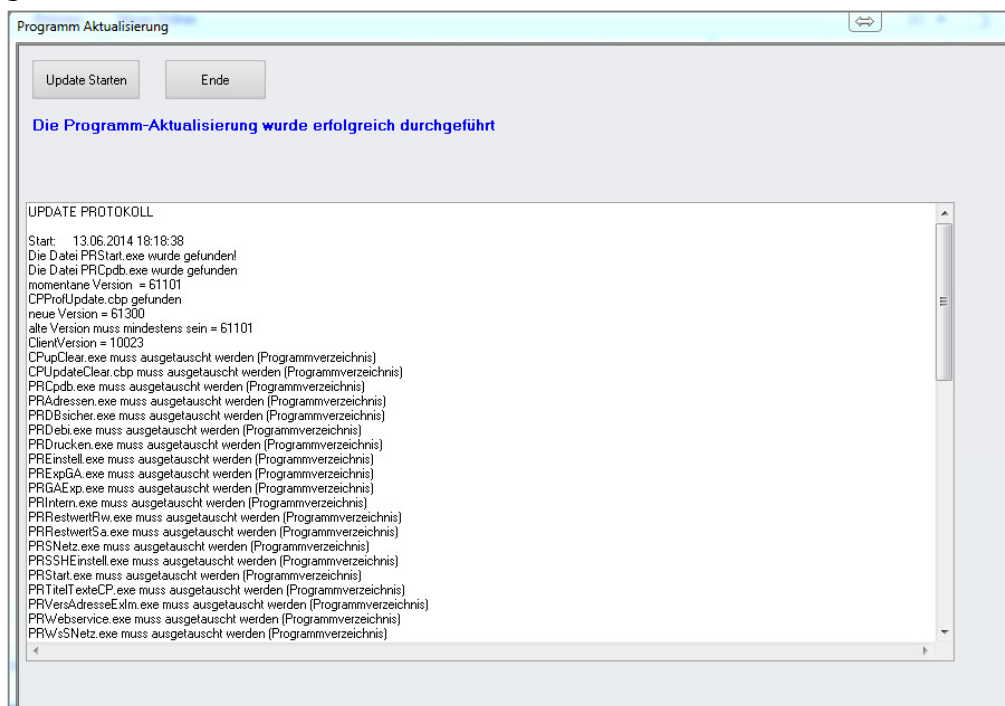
Programm Aktualisierung

Update Starten

Ende

Die Programm-Aktualisierung wurde erfolgreich durchgeführt

UPDATE PROTOKOLL

Start: 13.06.2014 18:18:38
Die Datei PRStart.exe wurde gefunden!
Die Datei PRCpdb.exe wurde gefunden
momentane Version = 61101
CPProfUpdate.cbp gefunden
neue Version = 61300
alte Version muss mindestens sein = 61101
ClientVersion = 10023
CPupClear.exe muss ausgetauscht werden (Programmverzeichnis)
CPUpdateClear.cbp muss ausgetauscht werden (Programmverzeichnis)
PRCpdb.exe muss ausgetauscht werden (Programmverzeichnis)
PRAdressen.exe muss ausgetauscht werden (Programmverzeichnis)
PRDBsicher.exe muss ausgetauscht werden (Programmverzeichnis)
PRDebi.exe muss ausgetauscht werden (Programmverzeichnis)
PRDrucken.exe muss ausgetauscht werden (Programmverzeichnis)
PREinstell.exe muss ausgetauscht werden (Programmverzeichnis)
PRExpGA.exe muss ausgetauscht werden (Programmverzeichnis)
PRGAExp.exe muss ausgetauscht werden (Programmverzeichnis)
PRIntern.exe muss ausgetauscht werden (Programmverzeichnis)
PRRestwertRw.exe muss ausgetauscht werden (Programmverzeichnis)
PRRestwertSa.exe muss ausgetauscht werden (Programmverzeichnis)
PRSNetz.exe muss ausgetauscht werden (Programmverzeichnis)
PRSSHEinstell.exe muss ausgetauscht werden (Programmverzeichnis)
PRStart.exe muss ausgetauscht werden (Programmverzeichnis)
PRTitelTexteCP.exe muss ausgetauscht werden (Programmverzeichnis)
PRVersAdresseExlm.exe muss ausgetauscht werden (Programmverzeichnis)
PRWebservice.exe muss ausgetauscht werden (Programmverzeichnis)
PRWsSNetz.exe muss ausgetauscht werden (Programmverzeichnis)